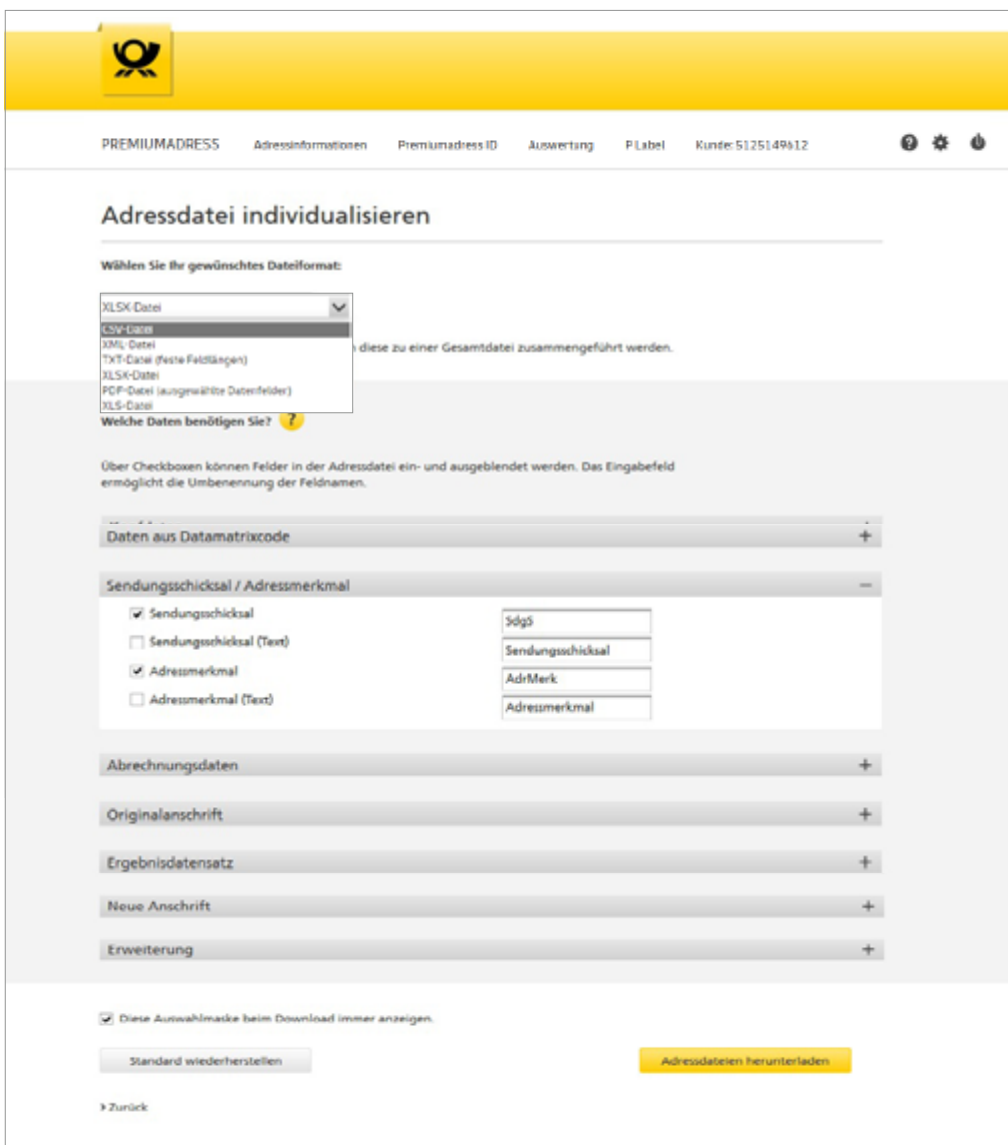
PREMIUMADRESS Adressinformationen Premiumadress ID Auswertung P Label Kunde: 5125149612

Adressdatei individualisieren

Wählen Sie Ihr gewünschtes Dateiformat:

XLSX-Datei
CSV-Datei
XML-Datei
TXT-Datei (feste Feldlängen)
XLSX-Datei
PDF-Datei (ausgewählte Datenfelder)
XLS-Datei

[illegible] diese zu einer Gesamtdatei zusammengeführt werden.

Welche Daten benötigen Sie? ?

Über Checkboxen können Felder in der Adressdatei ein- und ausgeblendet werden. Das Eingabefeld ermöglicht die Umbenennung der Feldnamen.

Daten aus Datamatrixcode +

Sendungsschicksal / Adressmerkmal –

Sendungsschicksal | SdgS
Sendungsschicksal (Text) | Sendungsschicksal
Adressmerkmal | AdrMerk
Adressmerkmal (Text) | Adressmerkmal

Abrechnungsdaten +

Originalanschrift +

Ergebnisdatensatz +

Neue Anschrift +

Erweiterung +

Diese Auswahlmaske beim Download immer anzeigen.

Standard wiederherstellen

Adressdateien herunterladen

Zurück